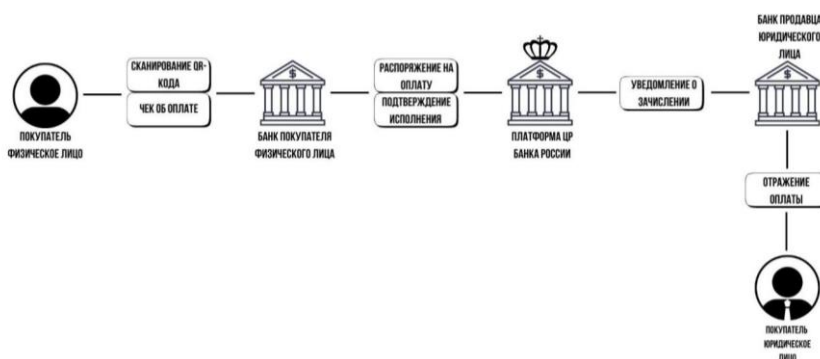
ПОКУПАТЕЛЬ ФИЗИЧЕСКОЕ ЛИЦО

СКАНИРОВАНИЕ QR-КОДА

ЧЕК ОБ ОПЛАТЕ

$

БАНК ПОКУПАТЕЛЯ ФИЗИЧЕСКОГО ЛИЦА

РАСПОРЯЖЕНИЕ НА ОПЛАТУ

ПОДТВЕРЖДЕНИЕ ИСПОЛНЕНИЯ

$

ПЛАТФОРМА ЦР БАНКА РОССИИ

УВЕДОМЛЕНИЕ О ЗАЧИСЛЕНИИ

БАНК ПРОДАВЦА ЮРИДИЧЕСКОГО ЛИЦА

$

ОТРАЖЕНИЕ ОПЛАТЫ

ПОКУПАТЕЛЬ ЮРИДИЧЕСКОЕ ЛИЦО